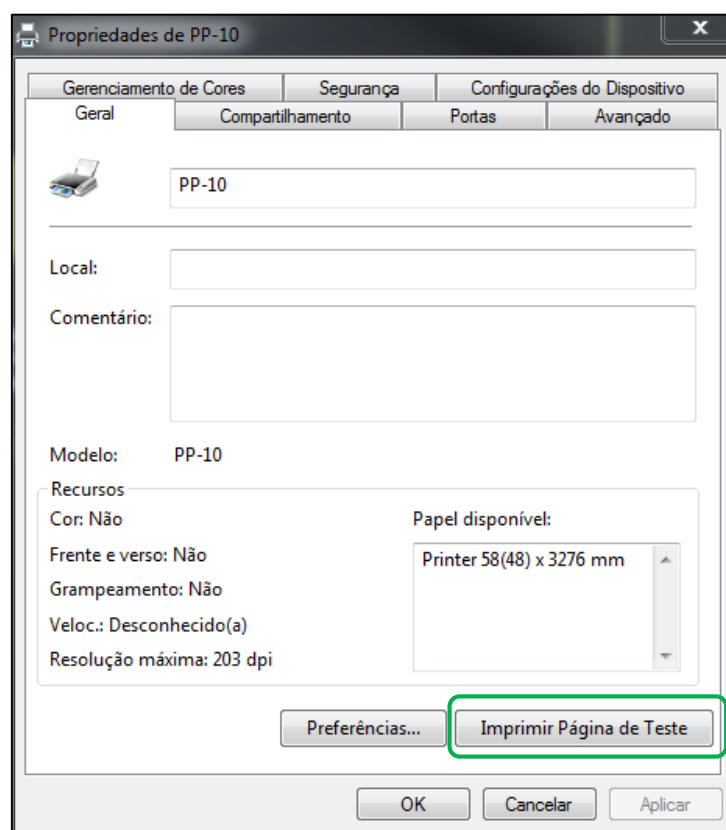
Propriedades de PP-10

Gerenciamento de Cores
Segurança
Configurações do Dispositivo
Geral
Compartilhamento
Portas
Avançado

PP-10

Local:

Comentário:

Modelo: PP-10

Recursos
Cor: Não
Frente e verso: Não
Grampeamento: Não
Veloc.: Desconhecido(a)
Resolução máxima: 203 dpi

Papel disponível:
Printer 58(48) x 3276 mm

Preferências...
Imprimir Página de Teste

OK
Cancelar
Aplicar